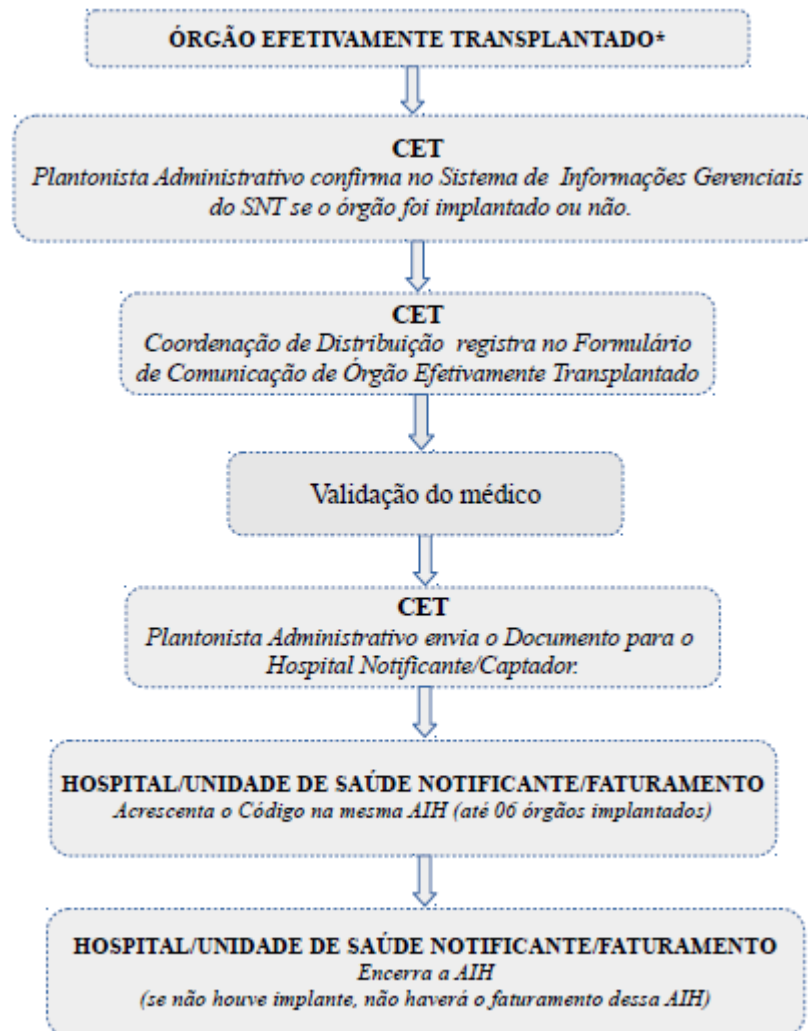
ÓRGÃO EFETIVAMENTE TRANSPLANTADO*

CET
Plantonista Administrativo confirma no Sistema de Informações Gerenciais do SNT se o órgão foi implantado ou não.

CET
Coordenação de Distribuição registra no Formulário de Comunicação de Órgão Efetivamente Transplantado

Validação do médico

CET
Plantonista Administrativo envia o Documento para o Hospital Notificante/Captador.

HOSPITAL/UNIDADE DE SAÚDE NOTIFICANTE/FATURAMENTO
Acrescenta o Código na mesma AIH (até 06 órgãos implantados)

HOSPITAL/UNIDADE DE SAÚDE NOTIFICANTE/FATURAMENTO
Encerra a AIH
(se não houve implante, não haverá o faturamento dessa AIH)